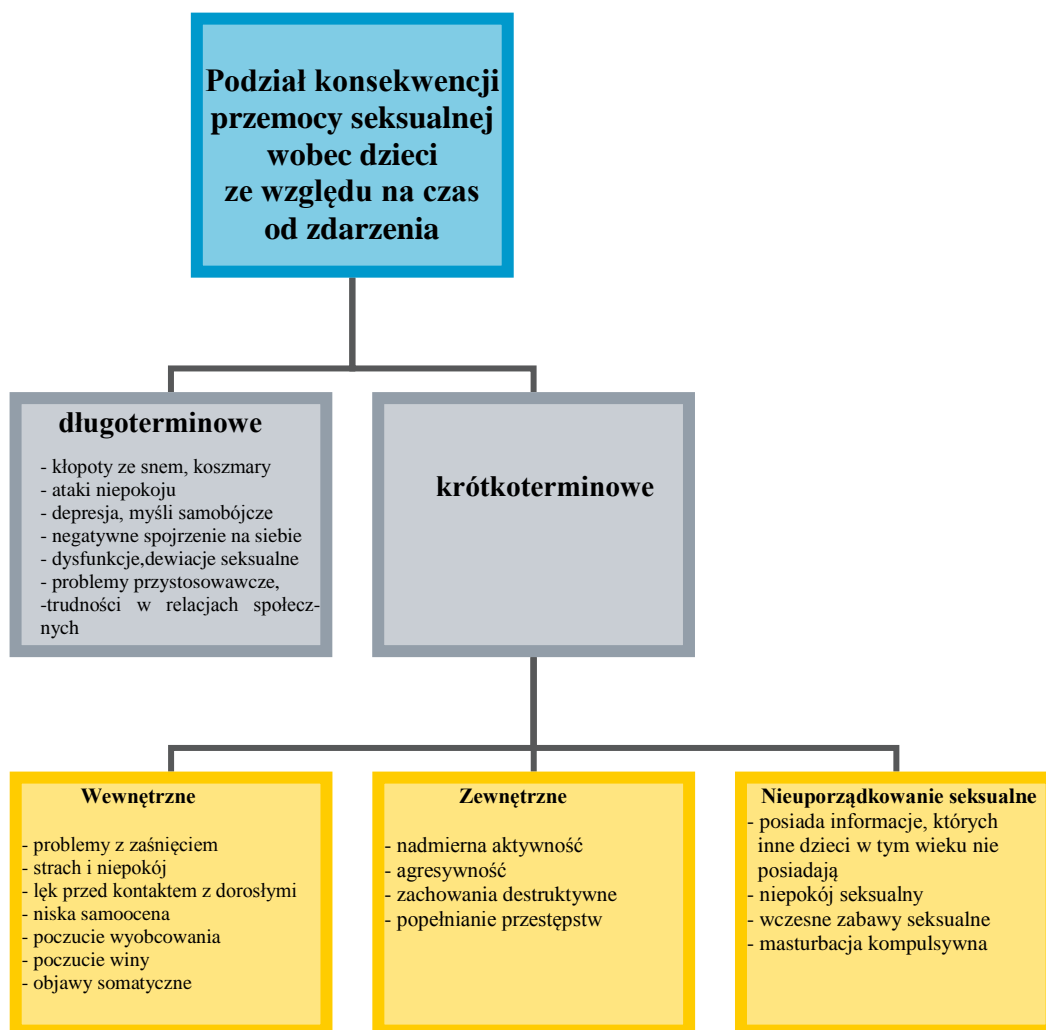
Podział konsekwencji przemocy seksualnej wobec dzieci ze względu na czas od zdarzenia

długoterminowe

- kłopoty ze snem, koszmary
- ataki niepokoju
- depresja, myśli samobójcze
- negatywne spojrzenie na siebie
- dysfunkcje,dewiacje seksualne
- problemy przystosowawcze,
-trudności w relacjach społecznych

krótkoterminowe

Wewnętrzne

- problemy z zaśnięciem
- strach i niepokój
- lęk przed kontaktem z dorosłymi
- niska samoocena
- poczucie wyobcowania
- poczucie winy
- objawy somatyczne

Zewnętrzne

- nadmierna aktywność
- agresywność
- zachowania destruktywne
- popełnianie przestępstw

Nieuporządkowanie seksualne
- posiada informacje, których inne dzieci w tym wieku nie posiadają
- niepokój seksualny
- wczesne zabawy seksualne
- masturbacja kompulsywna